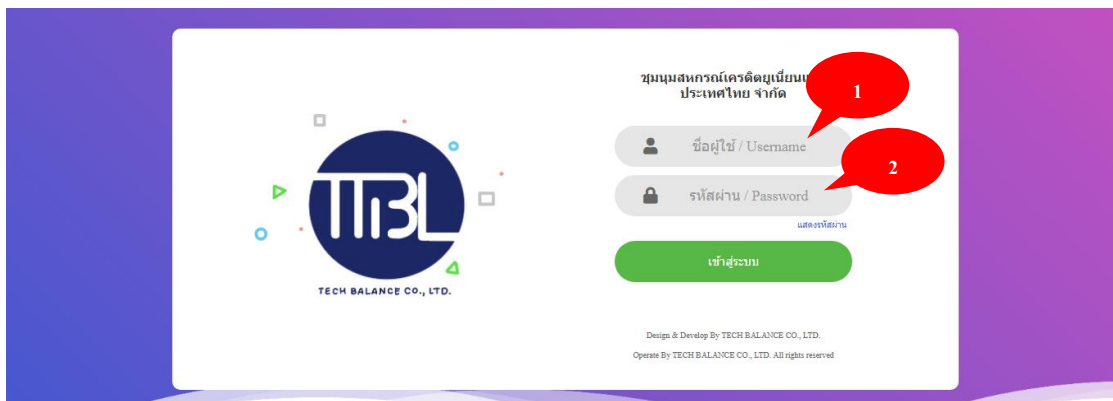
TTBL

TECH BALANCE CO., LTD.

ชุมนุมสหกรณ์เครดิตยูเนี่ยนแ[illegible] ประเทศไทย จำกัด

1

2

ชื่อผู้ใช้ / Username

รหัสผ่าน / Password

แสดงรหัสผ่าน

เข้าสู่ระบบ

Design & Develop By TECH BALANCE CO., LTD.

Operate By TECH BALANCE CO., LTD. All rights reserved